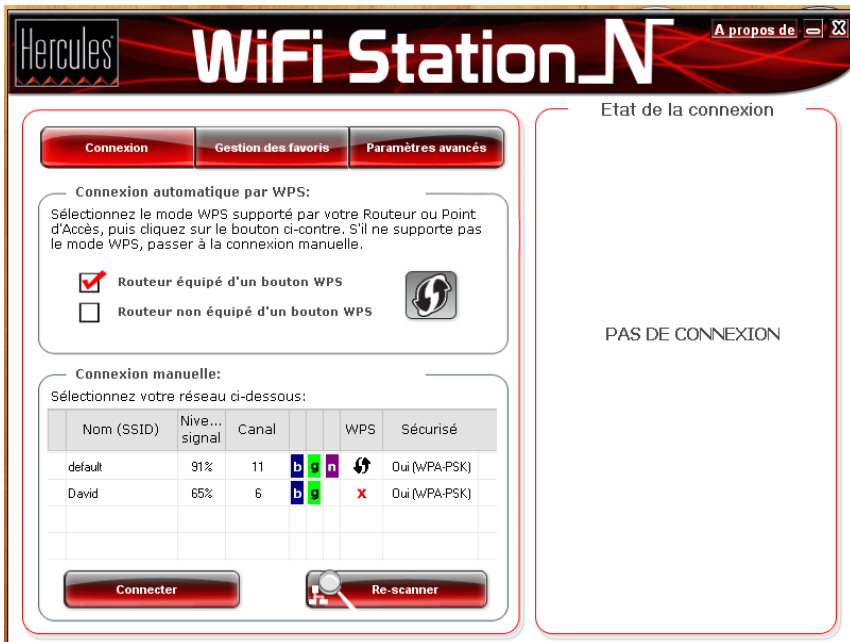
Hercules

WiFi Station N

A propos de

Connexion

Gestion des favoris

Paramètres avancés

Connexion automatique par WPS:

Sélectionnez le mode WPS supporté par votre Routeur ou Point d'Accès, puis cliquez sur le bouton ci-contre. S'il ne supporte pas le mode WPS, passer à la connexion manuelle.

Routeur équipé d'un bouton WPS

Routeur non équipé d'un bouton WPS

Connexion manuelle:

Sélectionnez votre réseau ci-dessous:

| | Nom (SSID) | Nive... signal | Canal | | | | WPS | Sécurisé |
|---|---|---|---|---|---|---|---|---|
| | default | 91% | 11 | b | g | n | | Oui (WPA-PSK) |
| | David | 65% | 6 | b | g | | x | Oui (WPA-PSK) |

Connecter

Re-scanner

Etat de la connexion

PAS DE CONNEXION